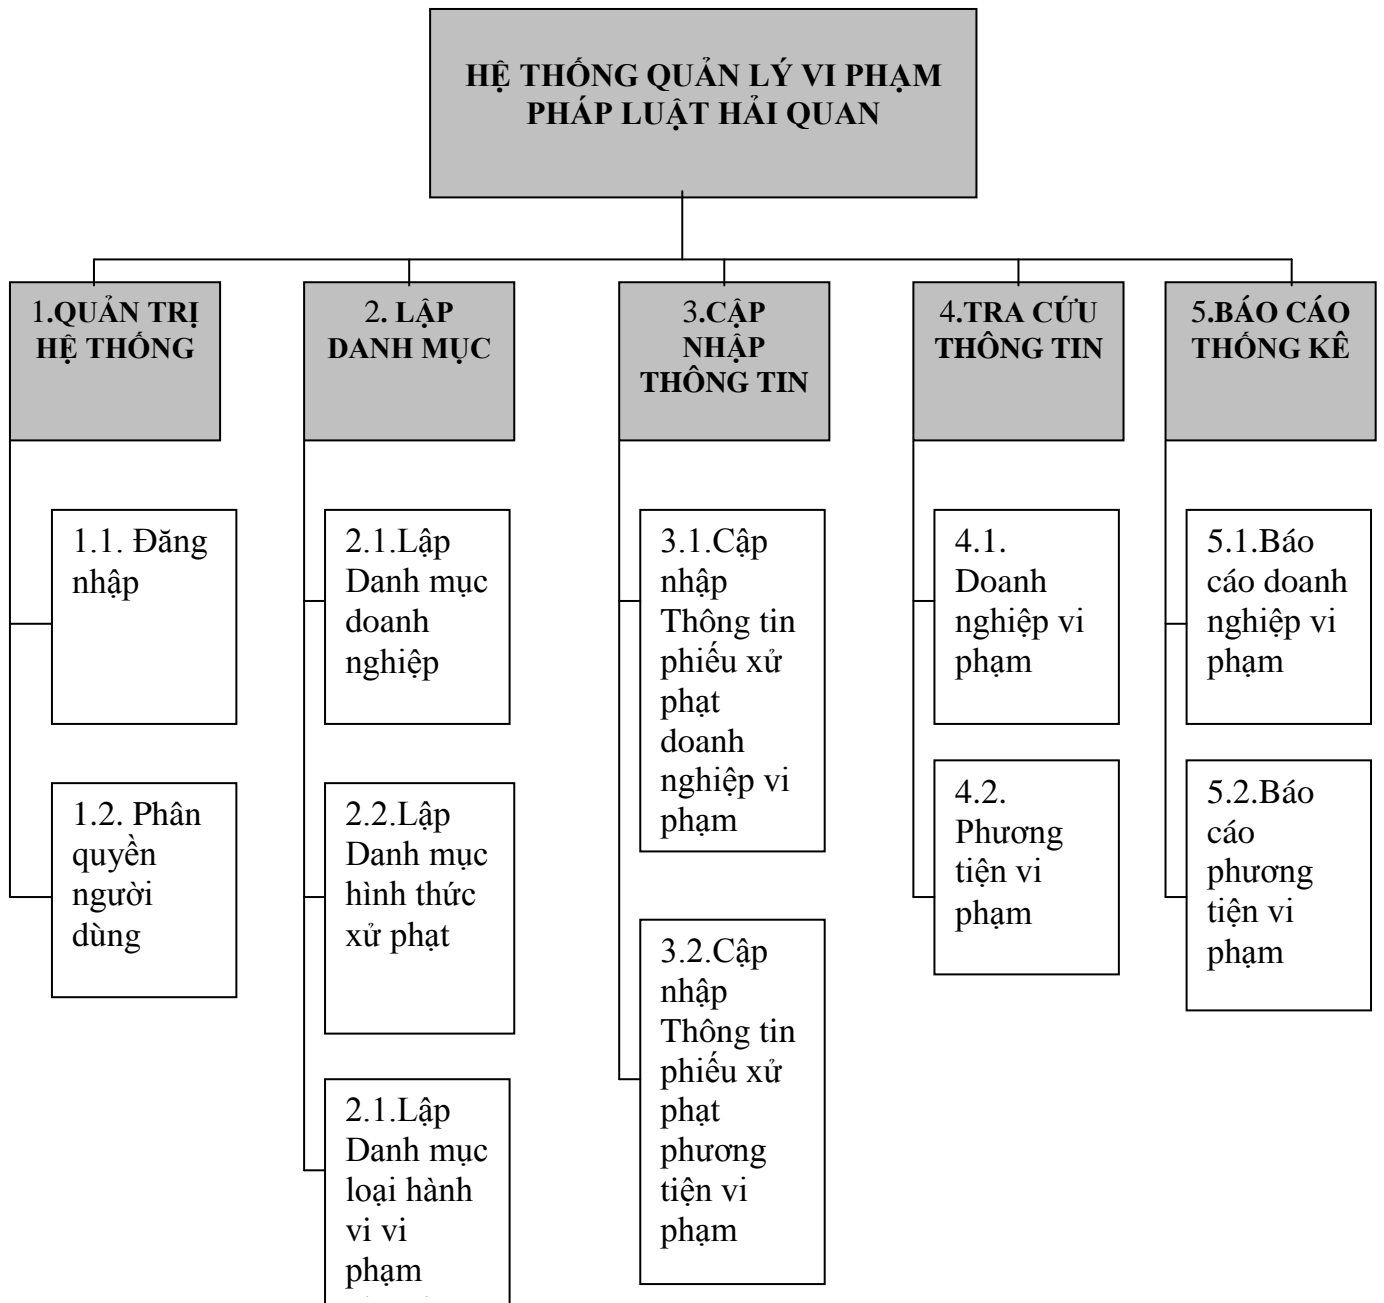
HỆ THỐNG QUẢN LÝ VI PHẠM PHÁP LUẬT HẢI QUAN

1.QUẢN TRỊ HỆ THỐNG

1.1. Đăng nhập

1.2. Phân quyền người dùng

2. LẬP DANH MỤC

2.1.Lập Danh mục doanh nghiệp

2.2.Lập Danh mục hình thức xử phạt

2.1.Lập Danh mục loại hành vi vi phạm

3.CẬP NHẬP THÔNG TIN

3.1.Cập nhập Thông tin phiếu xử phạt doanh nghiệp vi phạm

3.2.Cập nhập Thông tin phiếu xử phạt phương tiện vi phạm

4.TRA CỨU THÔNG TIN

4.1. Doanh nghiệp vi phạm

4.2. Phương tiện vi phạm

5.BÁO CÁO THỐNG KÊ

5.1.Báo cáo doanh nghiệp vi phạm

5.2.Báo cáo phương tiện vi phạm